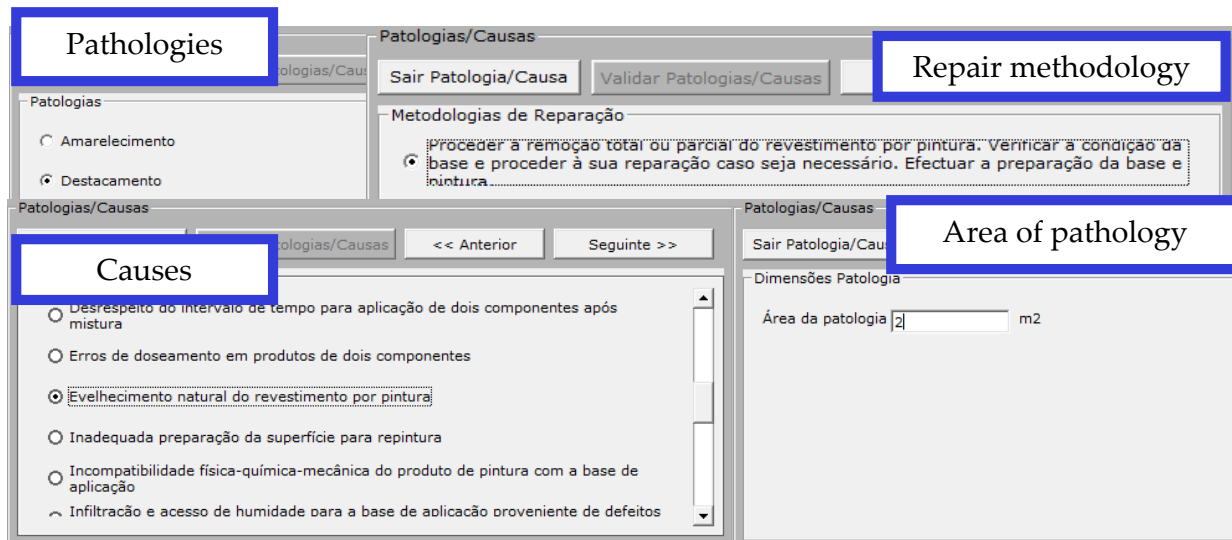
Pathologies

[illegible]ologias/Caus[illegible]

Patologias

Amarelecimento

Destacamento

Patologias/Causas

Sair Patologia/Causa

Validar Patologias/Causas

Repair methodology

Metodologias de Reparação

Proceder à remoção total ou parcial do revestimento por pintura. Verificar a condição da base e proceder à sua reparação caso seja necessário. Efectuar a preparação da base e pintura.

Patologias/Causas

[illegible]tologias/Causas

<< Anterior

Seguinte >>

Causes

Desrespeito do intervalo de tempo para aplicação de dois componentes após mistura

Erros de doseamento em produtos de dois componentes

Evelhecimento natural do revestimento por pintura

Inadequada preparação da superfície para repintura

Incompatibilidade física-química-mecânica do produto de pintura com a base de aplicação

Infiltração e acesso de humidade para a base de aplicação proveniente de defeitos

Patologias/Causas

Sair Patologia/Caus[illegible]

Area of pathology

Dimensões Patologia

Área da patologia 2 m2